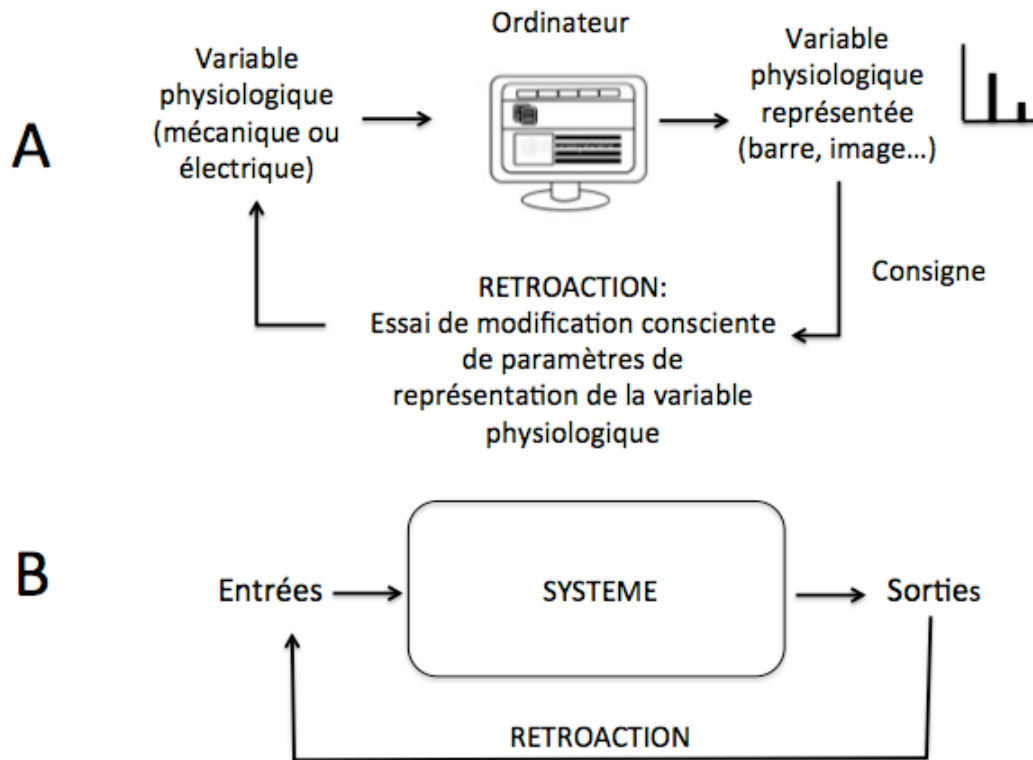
A

Variable physiologique (mécanique ou électrique)

Ordinateur

Variable physiologique représentée (barre, image…)

Consigne

RETROACTION:
Essai de modification consciente de paramètres de représentation de la variable physiologique

B

Entrées

SYSTEME

Sorties

RETROACTION